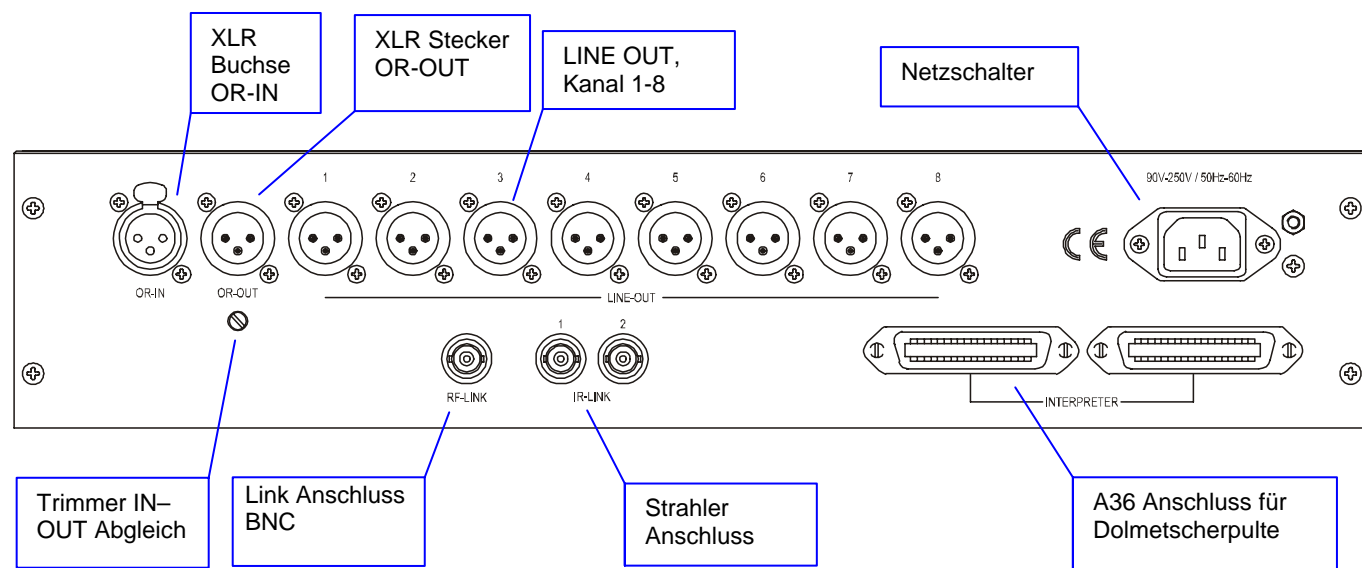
XLR Buchse OR-IN

XLR Stecker OR-OUT

LINE OUT, Kanal 1-8

Netzschalter

90V-250V / 50Hz-60Hz

1 2 3 4 5 6 7 8

CE

OR-IN

OR-OUT

LINE-OUT

1 2

RF-LINK

IR-LINK

INTERPRETER

Trimmer IN–OUT Abgleich

Link Anschluss BNC

Strahler Anschluss

A36 Anschluss für Dolmetscherpulte